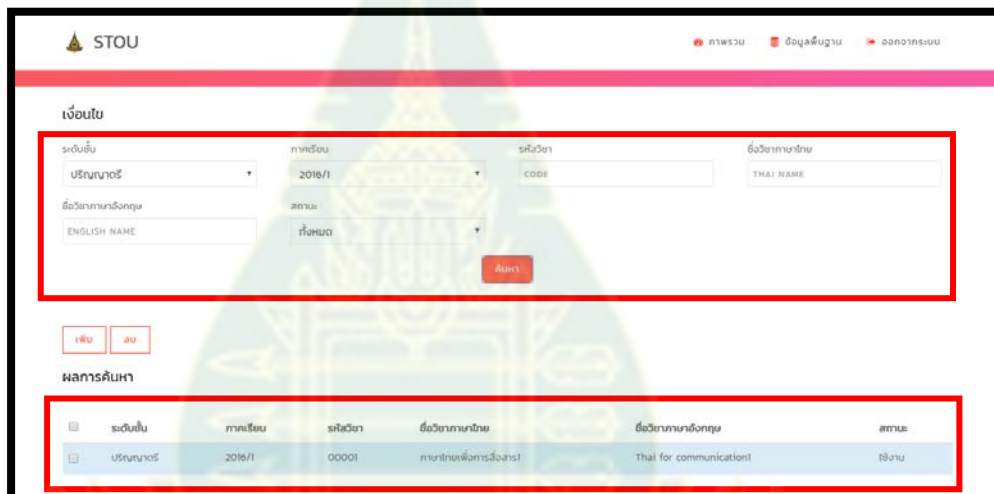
STOU

ภาพรวม ข้อมูลพื้นฐาน ออกจากระบบ

เงื่อนไข

ระดับชั้น
ปริญญาตรี

ภาคเรียน
2016/1

รหัสวิชา
CODE

ชื่อวิชาภาษาไทย
THAI NAME

ชื่อวิชาภาษาอังกฤษ
ENGLISH NAME

สถานะ
ทั้งหมด

ค้นหา

เพิ่ม ลบ

ผลการค้นหา

| | ระดับชั้น | ภาคเรียน | รหัสวิชา | ชื่อวิชาภาษาไทย | ชื่อวิชาภาษาอังกฤษ | สถานะ |
|---|---|---|---|---|---|---|
| | ปริญญาตรี | 2016/1 | 00001 | ภาษาไทยเพื่อการสื่อสาร1 | Thai for communication1 | ใช้งาน |